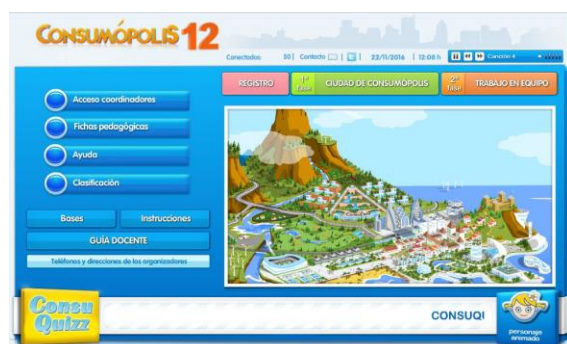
CONSUMÓPOLIS 12

Conectados: 50 | Contacto | | 22/11/2016 | 12:08 h | Canción 4

Acceso coordinadores
Fichas pedagógicas
Ayuda
Clasificación

Bases
Instrucciones
GUÍA DOCENTE
Teléfonos y direcciones de los organizadores

REGISTRO
1ª fase
CIUDAD DE CONSUMÓPOLIS
2ª fase
TRABAJO EN EQUIPO

Consu Quizz
CONSUQI
personaje animado